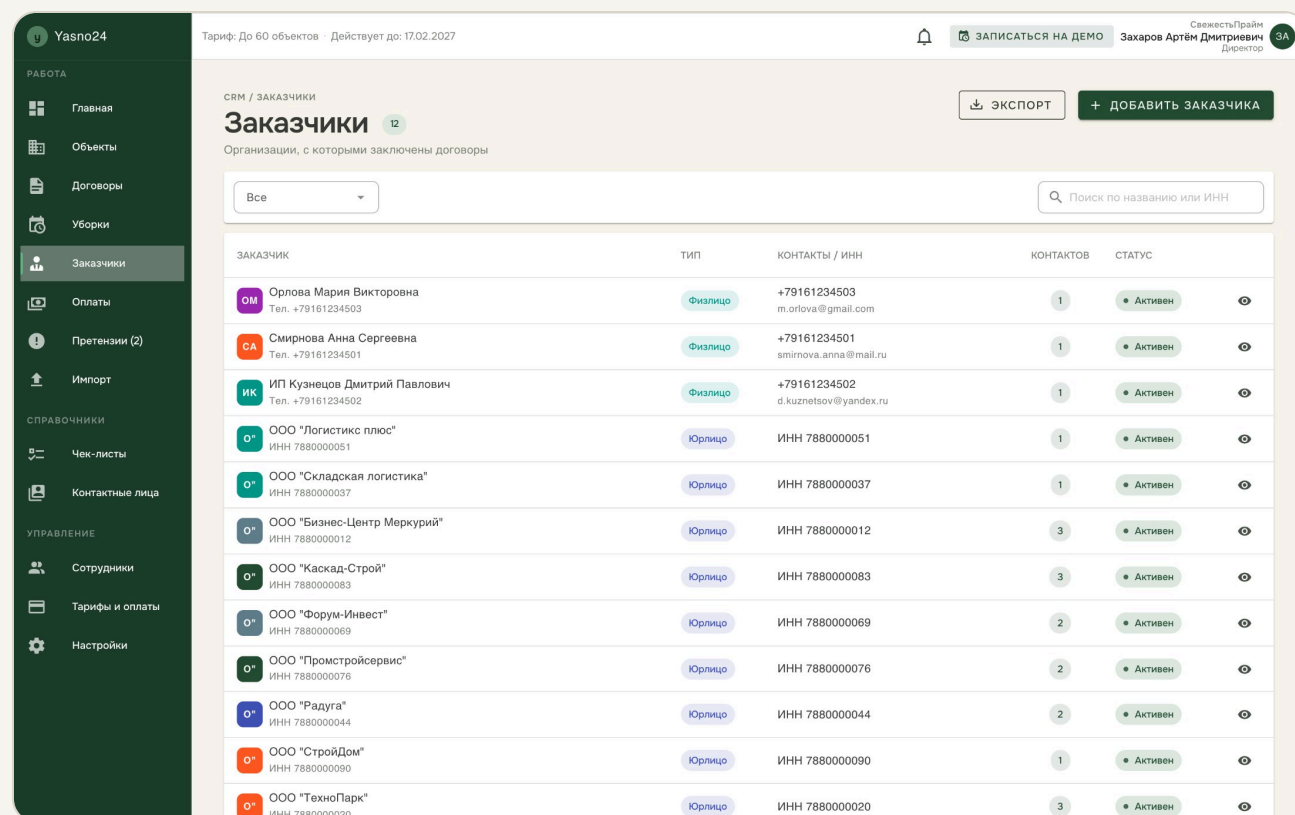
Y Yasno24

РАБОТА
Главная
Объекты
Договоры
Уборки
Заказчики
Оплаты
Претензии (2)
Импорт

СПРАВОЧНИКИ
Чек-листы
Контактные лица

УПРАВЛЕНИЕ
Сотрудники
Тарифы и оплаты
Настройки

Тариф: До 60 объектов · Действует до: 17.02.2027

ЗАПИСАТЬСЯ НА ДЕМО

СвежестьПрайм
Захаров Артём Дмитриевич
Директор
ЗА

CRM / ЗАКАЗЧИКИ

Заказчики 12

Организации, с которыми заключены договоры

ЭКСПОРТ
+ ДОБАВИТЬ ЗАКАЗЧИКА

Все

Поиск по названию или ИНН

| ЗАКАЗЧИК | ТИП | КОНТАКТЫ / ИНН | КОНТАКТОВ | СТАТУС |
|---|---|---|---|---|
| ОМ Орлова Мария Викторовна Тел. +79161234503 | Физлицо | +79161234503 m.orlova@gmail.com | 1 | • Активен |
| СА Смирнова Анна Сергеевна Тел. +79161234501 | Физлицо | +79161234501 smirnova.anna@mail.ru | 1 | • Активен |
| ИК ИП Кузнецов Дмитрий Павлович Тел. +79161234502 | Физлицо | +79161234502 d.kuznetsov@yandex.ru | 1 | • Активен |
| О" ООО "Логистикс плюс" ИНН 7880000051 | Юрлицо | ИНН 7880000051 | 1 | • Активен |
| О" ООО "Складская логистика" ИНН 7880000037 | Юрлицо | ИНН 7880000037 | 1 | • Активен |
| О" ООО "Бизнес-Центр Меркурий" ИНН 7880000012 | Юрлицо | ИНН 7880000012 | 3 | • Активен |
| О" ООО "Каскад-Строй" ИНН 7880000083 | Юрлицо | ИНН 7880000083 | 3 | • Активен |
| О" ООО "Форум-Инвест" ИНН 7880000069 | Юрлицо | ИНН 7880000069 | 2 | • Активен |
| О" ООО "Промстройсервис" ИНН 7880000076 | Юрлицо | ИНН 7880000076 | 2 | • Активен |
| О" ООО "Радуга" ИНН 7880000044 | Юрлицо | ИНН 7880000044 | 2 | • Активен |
| О" ООО "СтройДом" ИНН 7880000090 | Юрлицо | ИНН 7880000090 | 1 | • Активен |
| О" ООО "ТехноПарк" ИНН 7880000020 | Юрлицо | ИНН 7880000020 | 3 | • Активен |